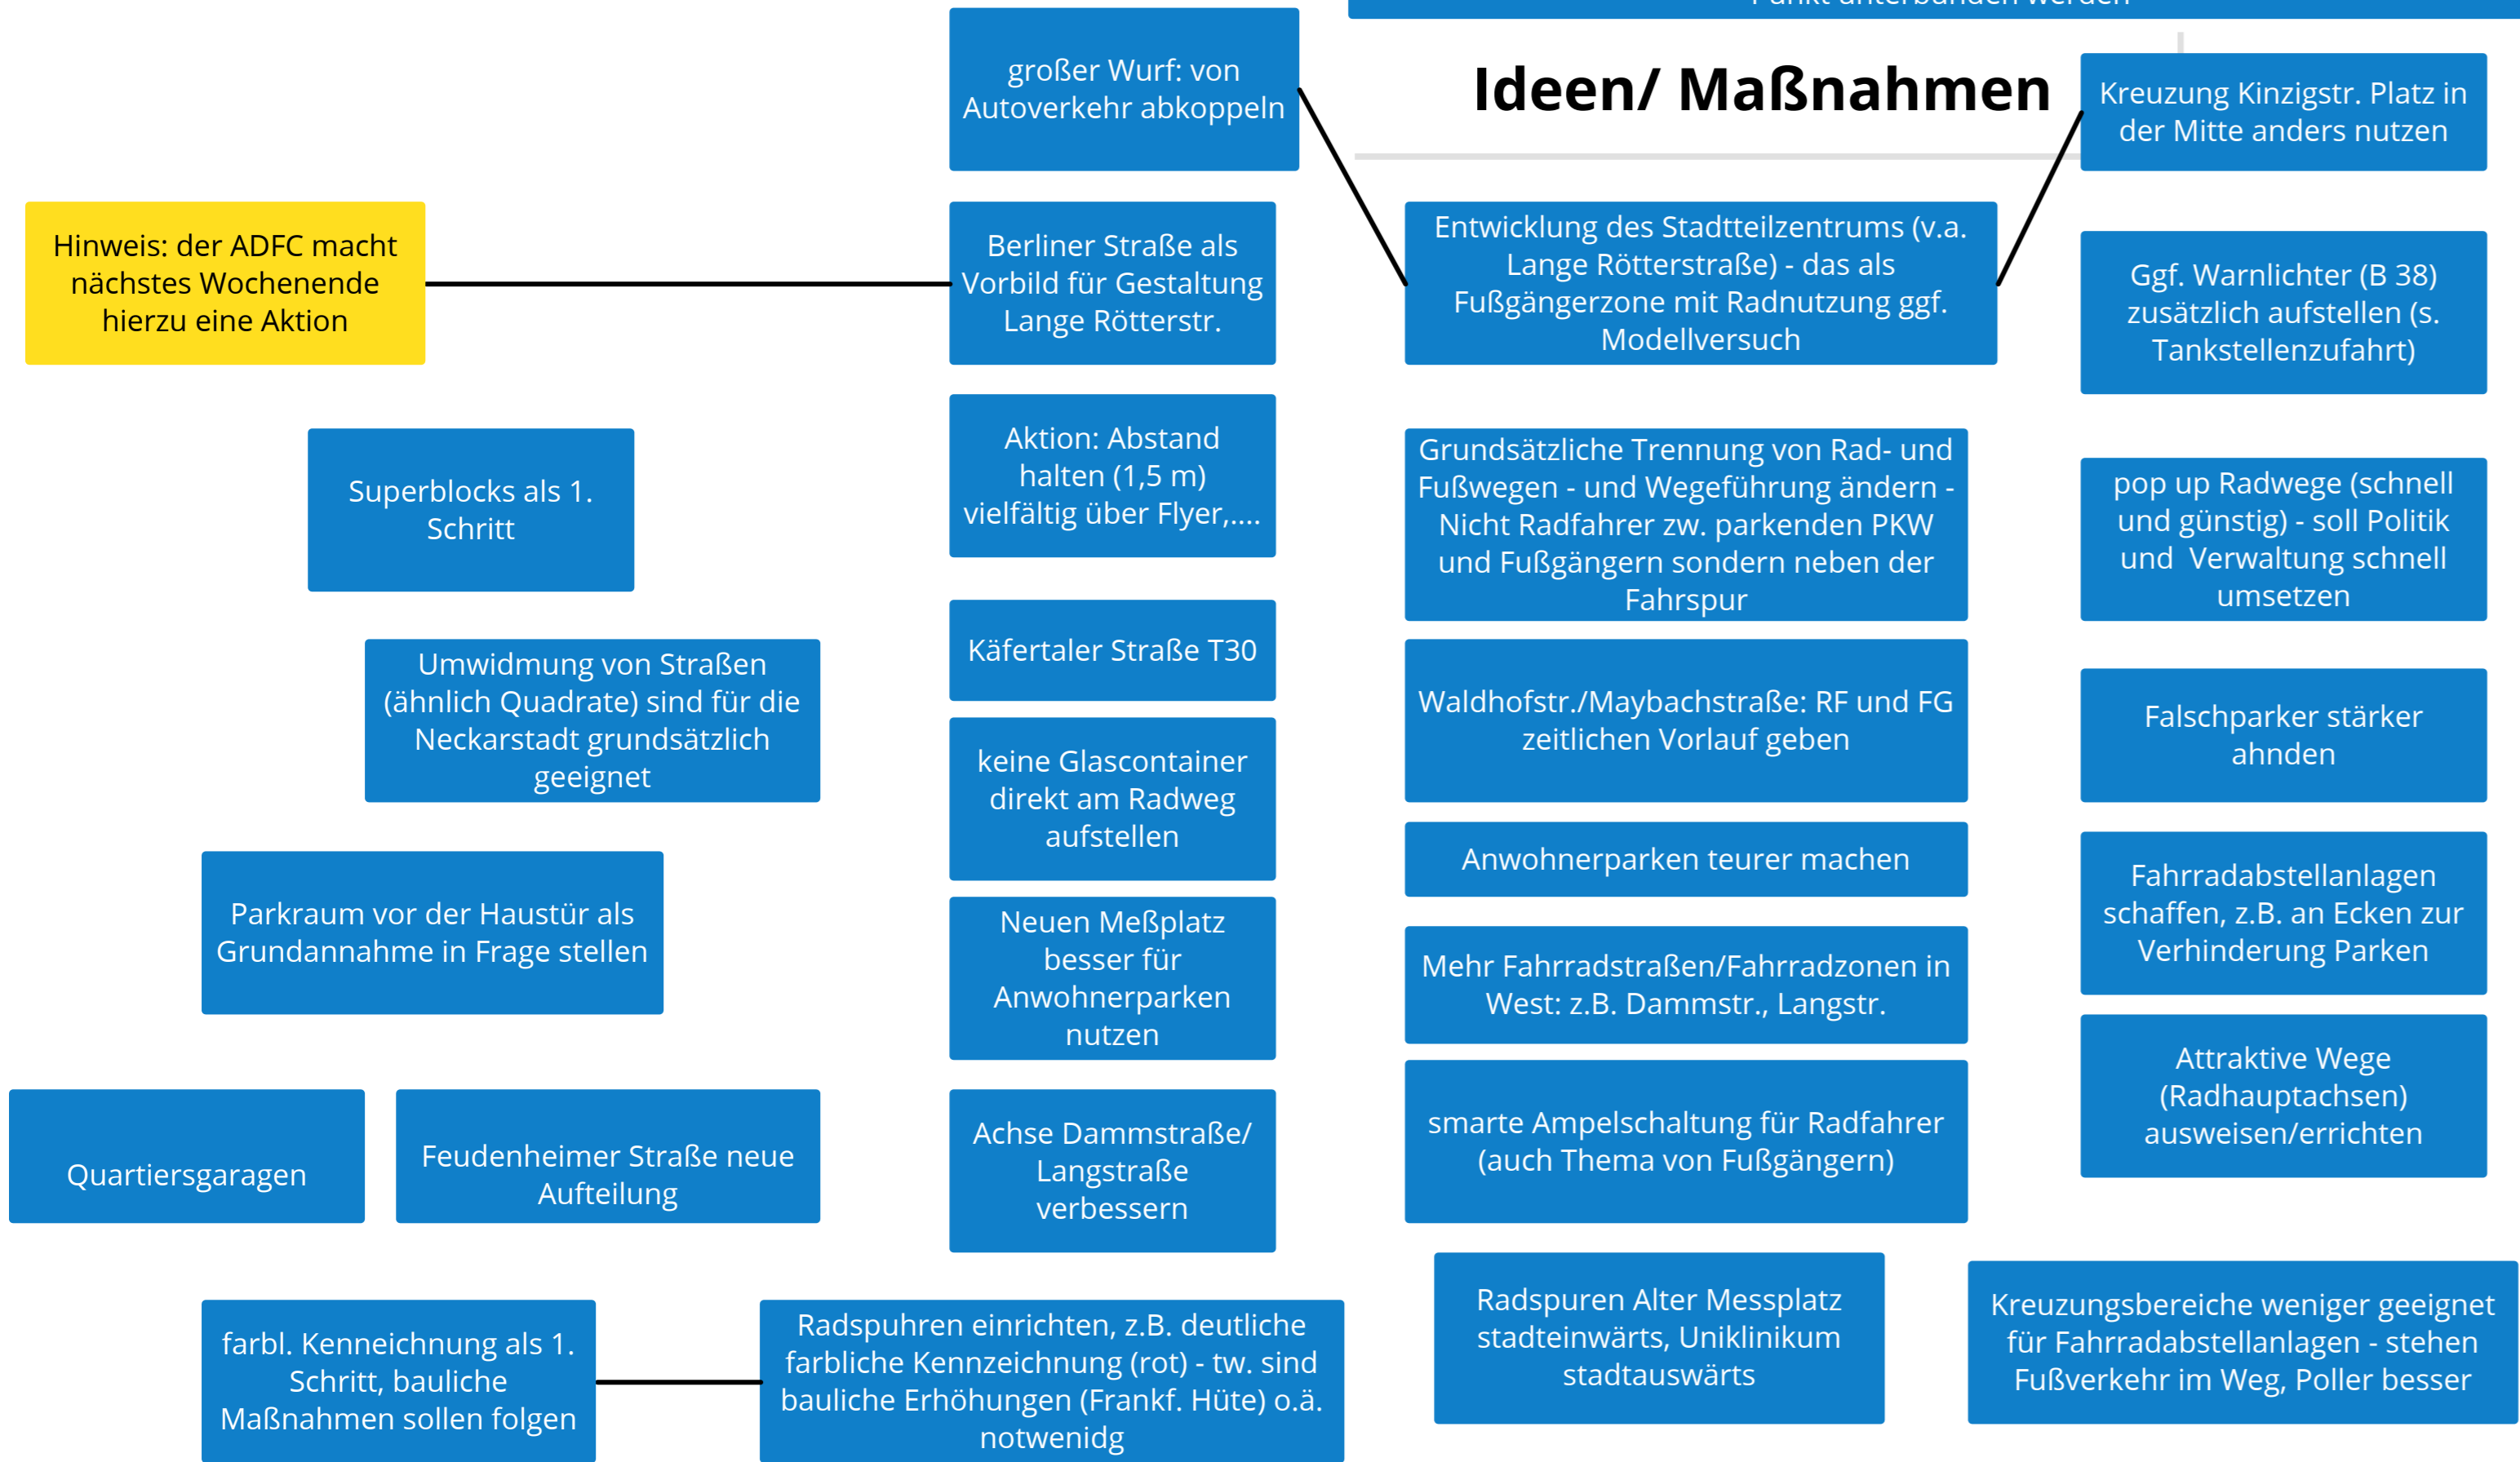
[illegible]

Ideen/ Maßnahmen

großer Wurf: von Autoverkehr abkoppeln

Kreuzung Kinzigstr. Platz in der Mitte anders nutzen

Hinweis: der ADFC macht nächstes Wochenende hierzu eine Aktion

Berliner Straße als Vorbild für Gestaltung Lange Rötterstr.

Entwicklung des Stadtteilzentrums (v.a. Lange Rötterstraße) - das als Fußgängerzone mit Radnutzung ggf. Modellversuch

Ggf. Warnlichter (B 38) zusätzlich aufstellen (s. Tankstellenzufahrt)

Superblocks als 1. Schritt

Aktion: Abstand halten (1,5 m) vielfältig über Flyer,....

Grundsätzliche Trennung von Rad- und Fußwegen - und Wegeführung ändern - Nicht Radfahrer zw. parkenden PKW und Fußgängern sondern neben der Fahrspur

pop up Radwege (schnell und günstig) - soll Politik und Verwaltung schnell umsetzen

Umwidmung von Straßen (ähnlich Quadrate) sind für die Neckarstadt grundsätzlich geeignet

Käfertaler Straße T30

Waldhofstr./Maybachstraße: RF und FG zeitlichen Vorlauf geben

Falschparker stärker ahnden

keine Glascontainer direkt am Radweg aufstellen

Anwohnerparken teurer machen

Parkraum vor der Haustür als Grundannahme in Frage stellen

Neuen Meßplatz besser für Anwohnerparken nutzen

Fahrradabstellanlagen schaffen, z.B. an Ecken zur Verhinderung Parken

Mehr Fahrradstraßen/Fahrradzonen in West: z.B. Dammstr., Langstr.

Attraktive Wege (Radhauptachsen) ausweisen/errichten

Quartiersgaragen

Feudenheimer Straße neue Aufteilung

Achse Dammstraße/ Langstraße verbessern

smarte Ampelschaltung für Radfahrer (auch Thema von Fußgängern)

farbl. Kenneichnung als 1. Schritt, bauliche Maßnahmen sollen folgen

Radspuhren einrichten, z.B. deutliche farbliche Kennzeichnung (rot) - tw. sind bauliche Erhöhungen (Frankf. Hüte) o.ä. notwenidg

Radspuren Alter Messplatz stadteinwärts, Uniklinikum stadtauswärts

Kreuzungsbereiche weniger geeignet für Fahrradabstellanlagen - stehen Fußverkehr im Weg, Poller besser